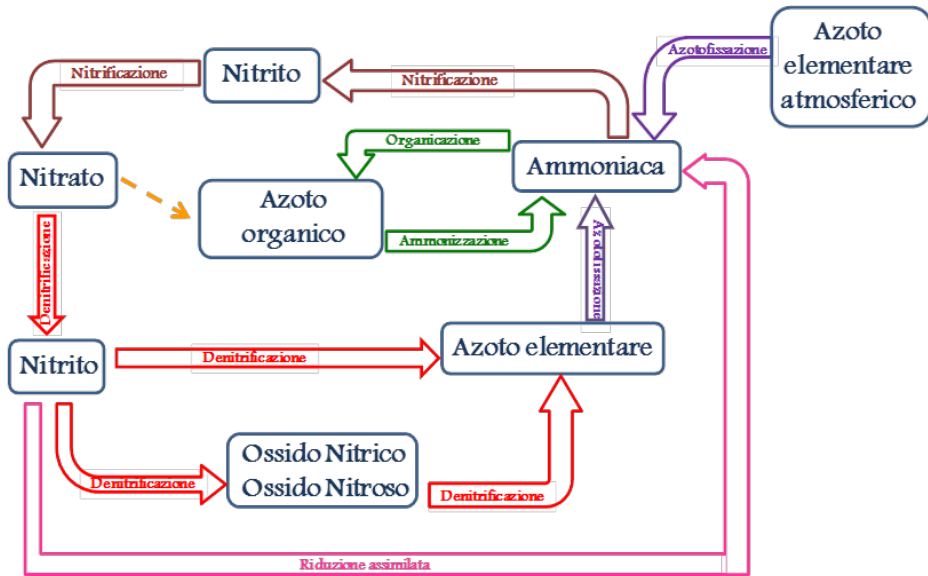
Azoto elementare atmosferico

Azotofissazione

Nitrito

Nitrificazione

Nitrificazione

Nitrato

Organicazione

Ammoniaca

Azoto organico

Ammonizzazione

Denitrificazione

Azotofissazione

Nitrito

Denitrificazione

Azoto elementare

Ossido Nitrico
Ossido Nitroso

Denitrificazione

Denitrificazione

Riduzione assimilata